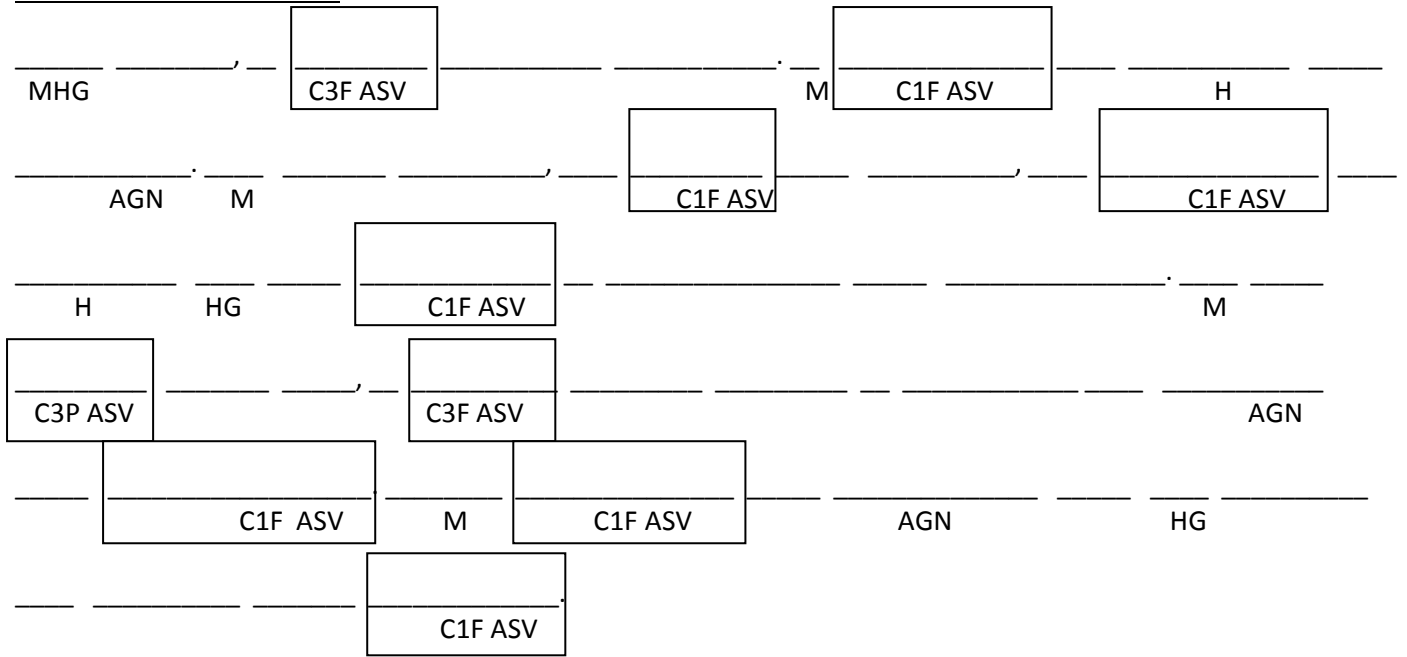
_____ ________, __ ________ __________ __________. __ ____________ ____ __________ _____
MHG C3F ASV M C1F ASV H

___________. ____ _______ _________, ____ ________ _____ _________, ____ ____________ ____
AGN M C1F ASV C1F ASV

__________ ____ _____ ___________ __ ______________ _____ ______________. ____ _____
H HG C1F ASV M

_________ _______ _____, __ _________ _________ _________ __ ___________ ____ __________
C3P ASV C3F ASV AGN

_____ _______________. _________ _____________ _____ _____________ _____ ____ _________
C1F ASV M C1F ASV AGN HG

____ __________ _______ ___________.
C1F ASV